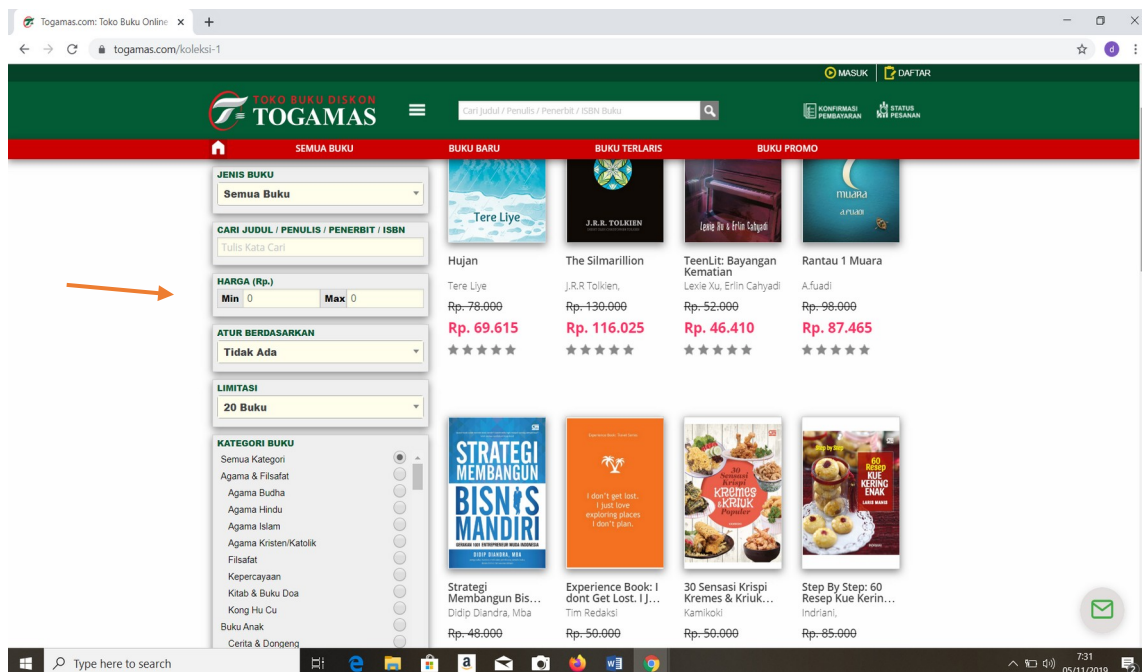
Togamas.com: Toko Buku Online ×
togamas.com/koleksi-1

MASUK | DAFTAR

TOKO BUKU DISKON TOGAMAS

Cari Judul / Penulis / Penerbit / ISBN Buku

KONFIRMASI PEMBAYARAN
STATUS PESANAN

SEMUA BUKU
BUKU BARU
BUKU TERLARIS
BUKU PROMO

JENIS BUKU
Semua Buku

CARI JUDUL / PENULIS / PENERBIT / ISBN
Tulis Kata Cari

HARGA (Rp.)
Min 0 Max 0

ATUR BERDASARKAN
Tidak Ada

LIMITASI
20 Buku

KATEGORI BUKU
Semua Kategori
Agama & Filsafat
Agama Budha
Agama Hindu
Agama Islam
Agama Kristen/Katolik
Filsafat
Kepercayaan
Kitab & Buku Doa
Kong Hu Cu
Buku Anak
Cerita & Dongeng

Tere Liye

J.R.R. TOLKIEN

Lexie Xu & Erlin Cahyadi

muara
a.fuadi

Hujan
Tere Liye
~~Rp. 78.000~~
Rp. 69.615

The Silmarillion
J.R.R Tolkien,
~~Rp. 130.000~~
Rp. 116.025

TeenLit: Bayangan Kematian
Lexie Xu, Erlin Cahyadi
~~Rp. 52.000~~
Rp. 46.410

Rantau 1 Muara
A.fuadi
~~Rp. 98.000~~
Rp. 87.465

STRATEGI MEMBANGUN BISNIS MANDIRI
DIDIP DIANDRA, MBA

I don't get lost. I just love exploring places I don't plan.

30 Sensasi Krispi Kremes & Kriuk Populer

60 Resep KUE KERING ENAK

Strategi Membangun Bis...
Didip Diandra, Mba
~~Rp. 48.000~~

Experience Book: I dont Get Lost. I J...
Tim Redaksi
~~Rp. 50.000~~

30 Sensasi Krispi Kremes & Kriuk...
Kamikoki
~~Rp. 50.000~~

Step By Step: 60 Resep Kue Kerin...
Indriani,
~~Rp. 85.000~~

Type here to search
7:31
05/11/2019